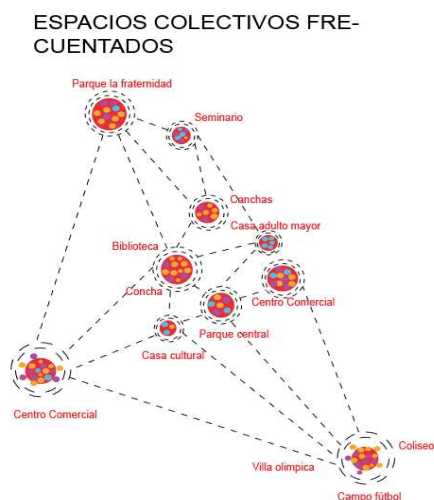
ESPACIOS COLECTIVOS FRECUENTADOS

Parque la fraternidad

Seminario

Canchas

Casa adulto mayor

Biblioteca

Centro Comercial

Concha

Parque central

Casa cultural

Centro Comercial

Coliseo

Villa olimpica

Campo fútbol